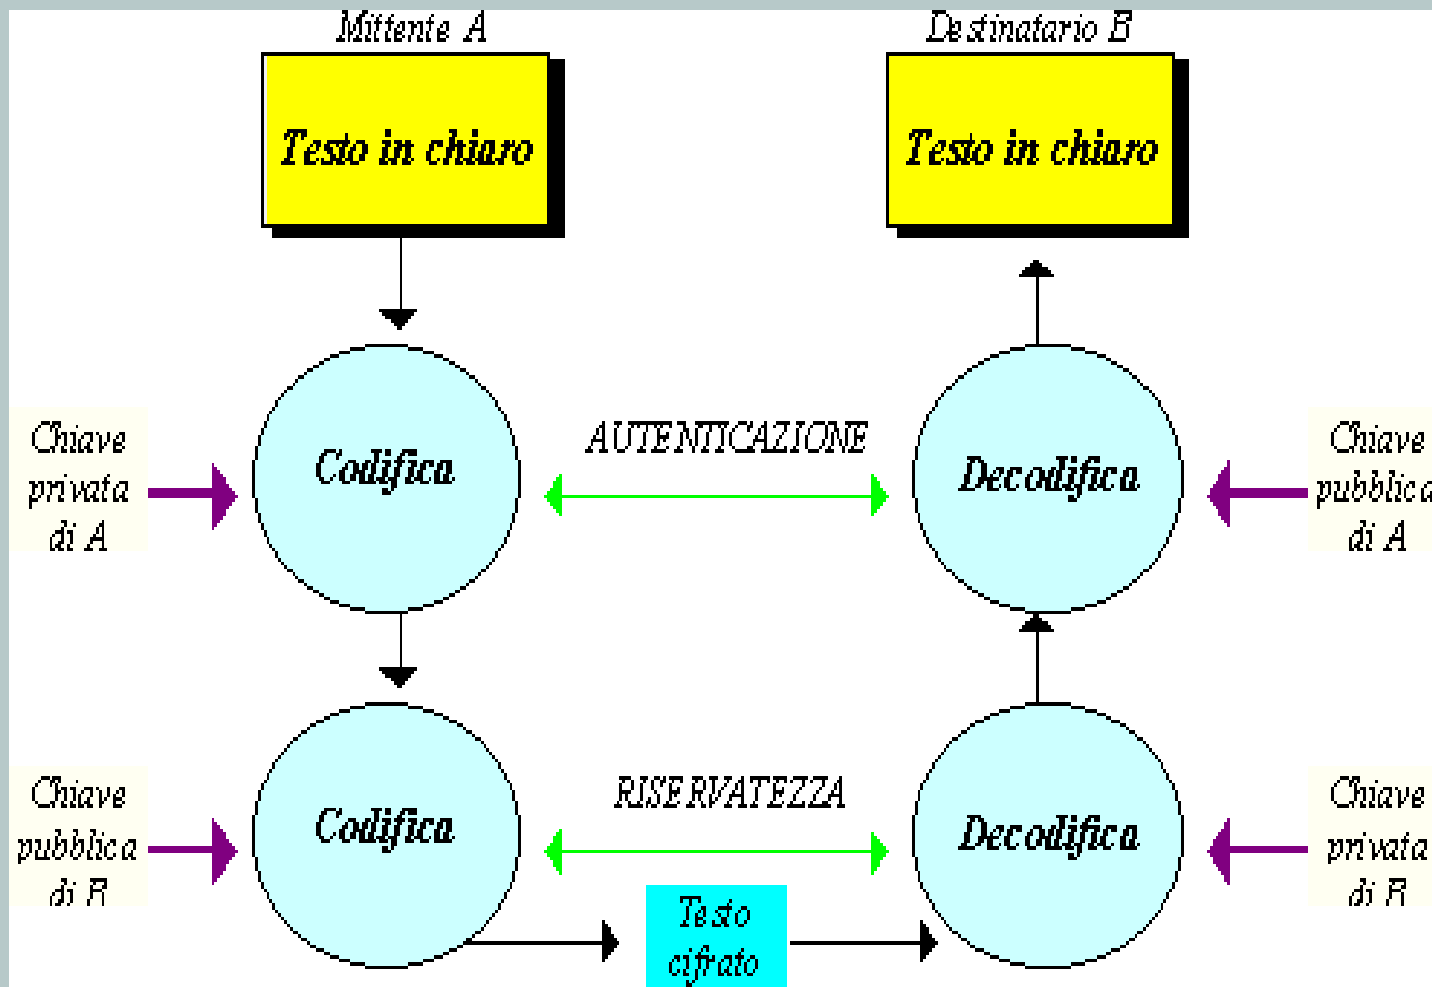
Mittente A

Testo in chiaro

Destinatario B

Testo in chiaro

Chiave privata di A

Codifica

AUTENTICAZIONE

Decodifica

Chiave pubblica di A

Chiave pubblica di B

Codifica

RISERVATEZZA

Decodifica

Chiave privata di B

Testo cifrato